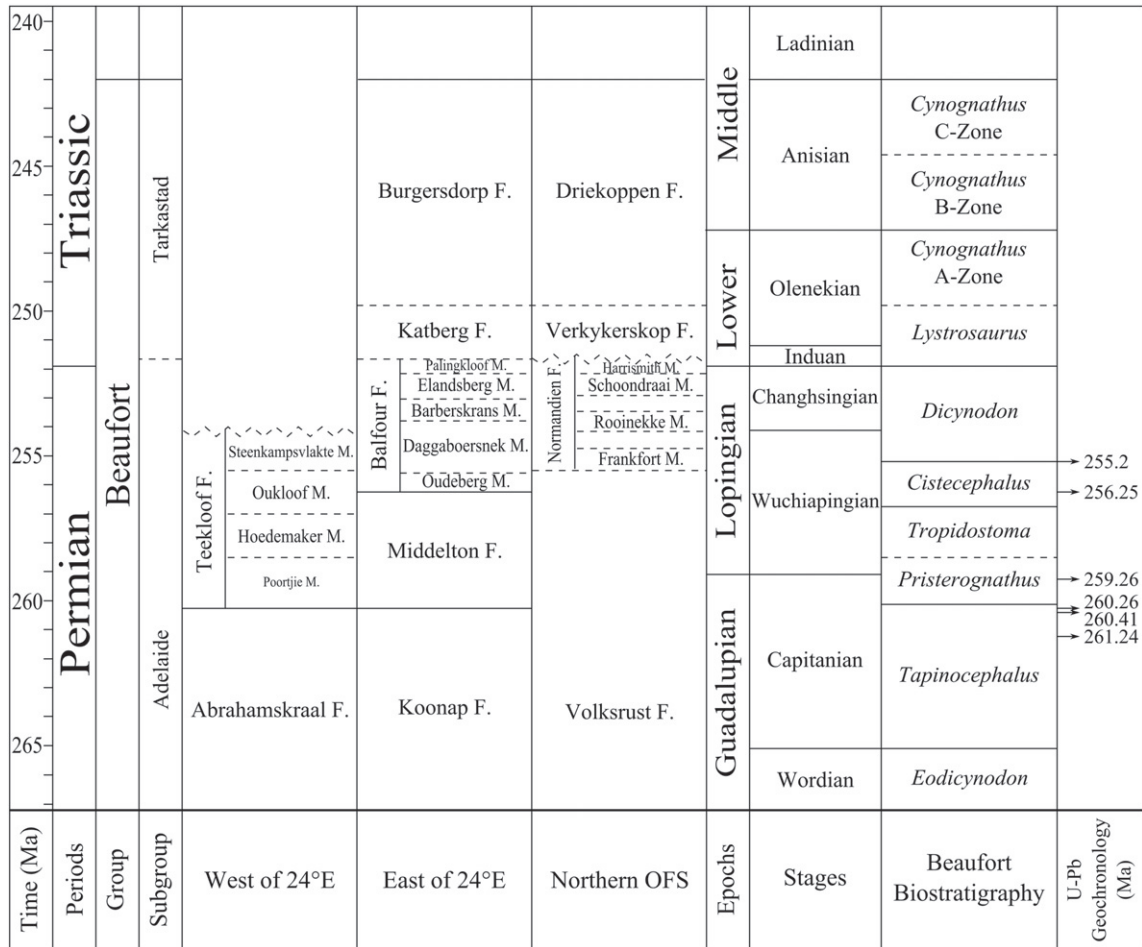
240
245
250
255
260
265

Triassic
Permian

Beaufort

Tarkastad
Adelaide

Teekloof F.
Steenkampsvlakte M.
Oukloof M.
Hoedemaker M.
Poortjie M.
Abrahamskraal F.

Burgersdorp F.
Katberg F.
Balfour F.
Palingkloof M.
Elandsberg M.
Barberskrans M.
Daggaboersnek M.
Oudeberg M.
Middelton F.
Koonap F.

Driekoppen F.
Verkykerskop F.
Normandien F.
Harrismith M.
Schoondraai M.
Rooinekke M.
Frankfort M.
Volksrust F.

Middle
Lower
Lopingian
Guadalupian

Ladinian
Anisian
Olenekian
Induan
Changhsingian
Wuchiapingian
Capitanian
Wordian

*Cynognathus* C-Zone
*Cynognathus* B-Zone
*Cynognathus* A-Zone
*Lystrosaurus*
*Dicynodon*
*Cistecephalus*
*Tropidostoma*
*Pristerognathus*
*Tapinocephalus*
*Eodicynodon*

255.2
256.25
259.26
260.26
260.41
261.24

| Time (Ma) | Periods | Group | Subgroup | West of 24°E | East of 24°E | Northern OFS | Epochs | Stages | Beaufort Biostratigraphy | U-Pb Geochronology (Ma) |